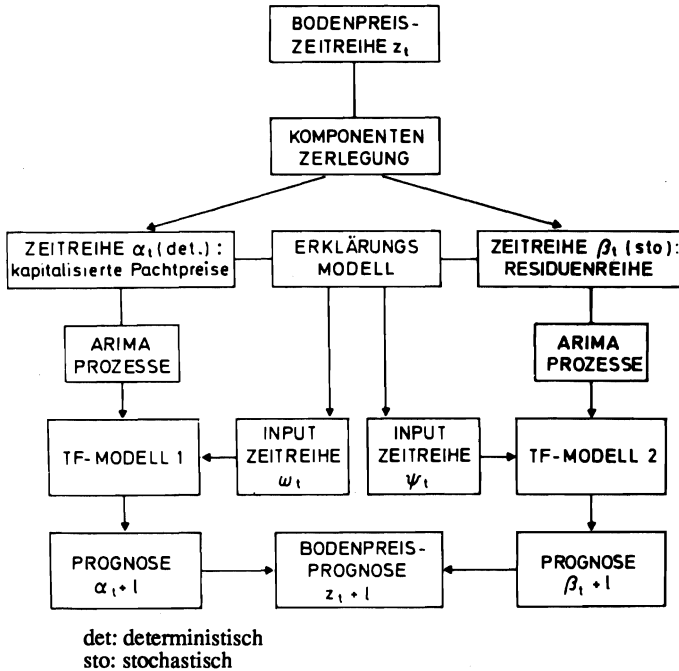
BODENPREIS-ZEITREIHE $z_t$

KOMPONENTEN ZERLEGUNG

ZEITREIHE $\alpha_t$ (det.): kapitalisierte Pachtpreise

ERKLÄRUNGS MODELL

ZEITREIHE $\beta_t$ (sto): RESIDUENREIHE

ARIMA PROZESSE

ARIMA PROZESSE

TF-MODELL 1

INPUT ZEITREIHE $\omega_t$

INPUT ZEITREIHE $\psi_t$

TF-MODELL 2

PROGNOSE $\alpha_t + l$

BODENPREIS-PROGNOSE $z_t + l$

PROGNOSE $\beta_t + l$

det: deterministisch
sto: stochastisch